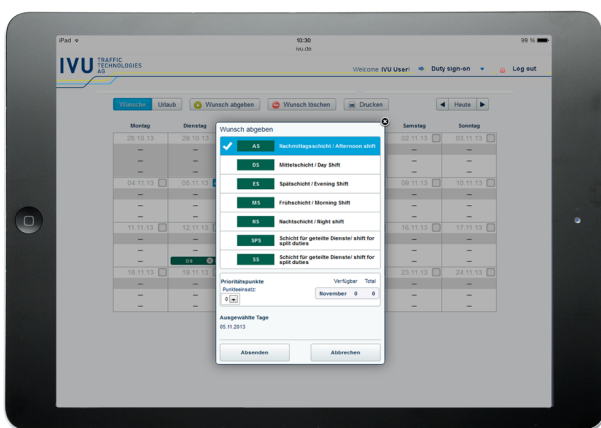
iPad
10:30
ivu.de
99 %

IVU TRAFFIC TECHNOLOGIES AG

Welcome IVU User! Duty sign-on Log out

Wünsche Urlaub
Wunsch abgeben
Wunsch löschen
Drucken
Heute

Montag
Dienstag
Samstag
Sonntag

28.10.13
29.10.13
02.11.13
03.11.13
04.11.13
05.11.13
09.11.13
10.11.13
11.11.13
12.11.13
16.11.13
17.11.13
18.11.13
19.11.13
23.11.13
24.11.13

DS

Wunsch abgeben

AS Nachmittagsschicht / Afternoon shift
DS Mittelschicht / Day Shift
ES Spätschicht / Evening Shift
MS Frühschicht / Morning Shift
NS Nachtschicht / Night shift
SPS Schicht für geteilte Dienste/ shift for split duties
SS Schicht für geteilte Dienste/ shift for split duties

Prioritätspunkte
Punkteeinsatz:
0
Verfügbar Total
November 0 0

Ausgewählte Tage
05.11.2013

Absenden
Abbrechen